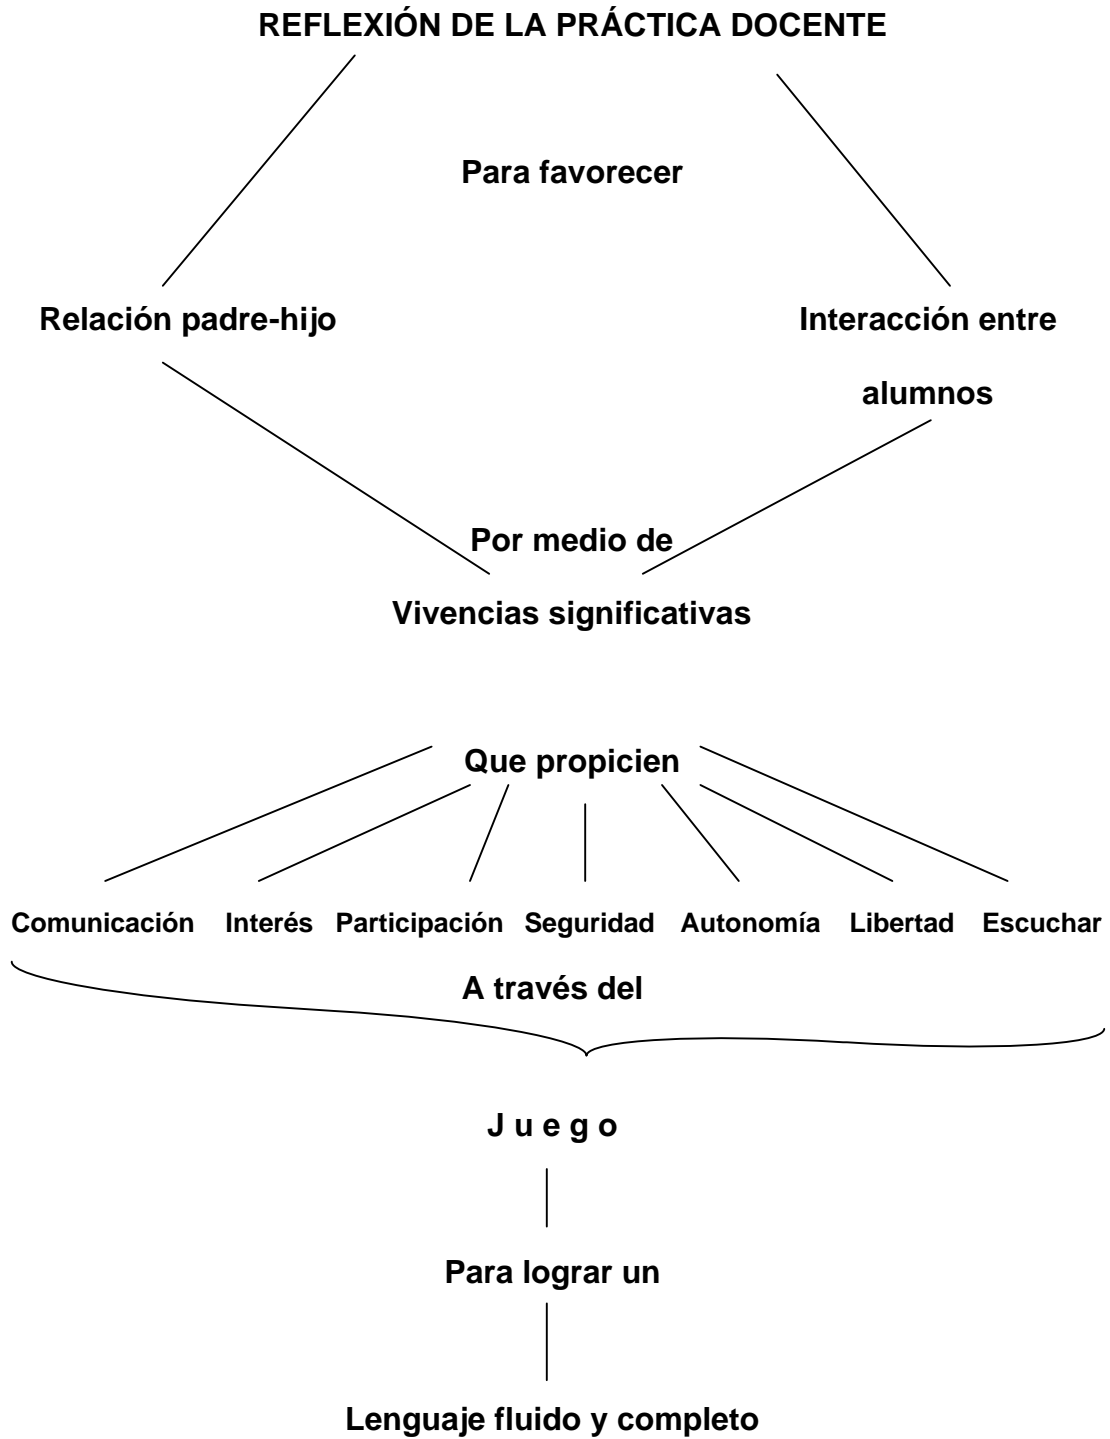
REFLEXIÓN DE LA PRÁCTICA DOCENTE

Para favorecer

Relación padre-hijo

Interacción entre alumnos

Por medio de

Vivencias significativas

Que propicien

Comunicación Interés Participación Seguridad Autonomía Libertad Escuchar

A través del

J u e g o

Para lograr un

Lenguaje fluido y completo